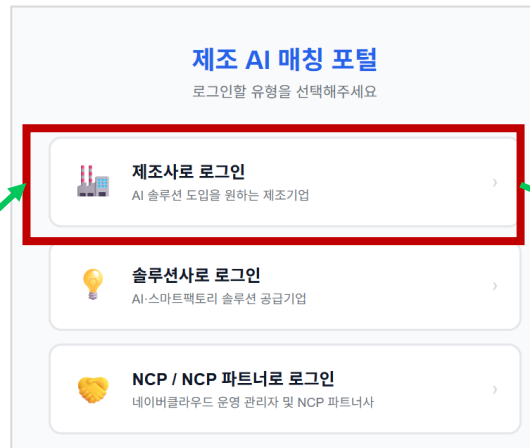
제조 AI 매칭 포털

로그인할 유형을 선택해주세요

제조사로 로그인
AI 솔루션 도입을 원하는 제조기업

솔루션사로 로그인
AI·스마트팩토리 솔루션 공급기업

NCP / NCP 파트너로 로그인
네이버클라우드 운영 관리자 및 NCP 파트너사